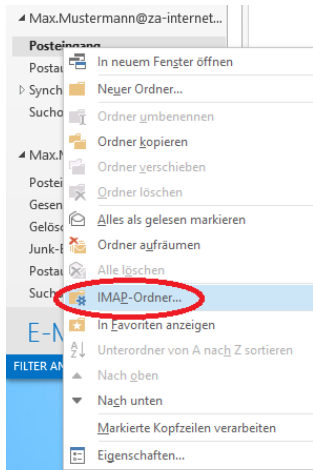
◢ Max.Mustermann@za-internet...

Posteingang

Postau

▷ Synch

Sucho

◢ Max.M

Postei

Gesen

Gelösc

Junk-E

Postau

Such

E-M

FILTER AN

In neuem Fenster öffnen

Neuer Ordner...

Ordner umbenennen

Ordner kopieren

Ordner verschieben

Ordner löschen

Alles als gelesen markieren

Ordner aufräumen

Alle löschen

IMAP-Ordner...

In Favoriten anzeigen

Unterordner von A nach Z sortieren

Nach oben

Nach unten

Markierte Kopfzeilen verarbeiten

Eigenschaften...